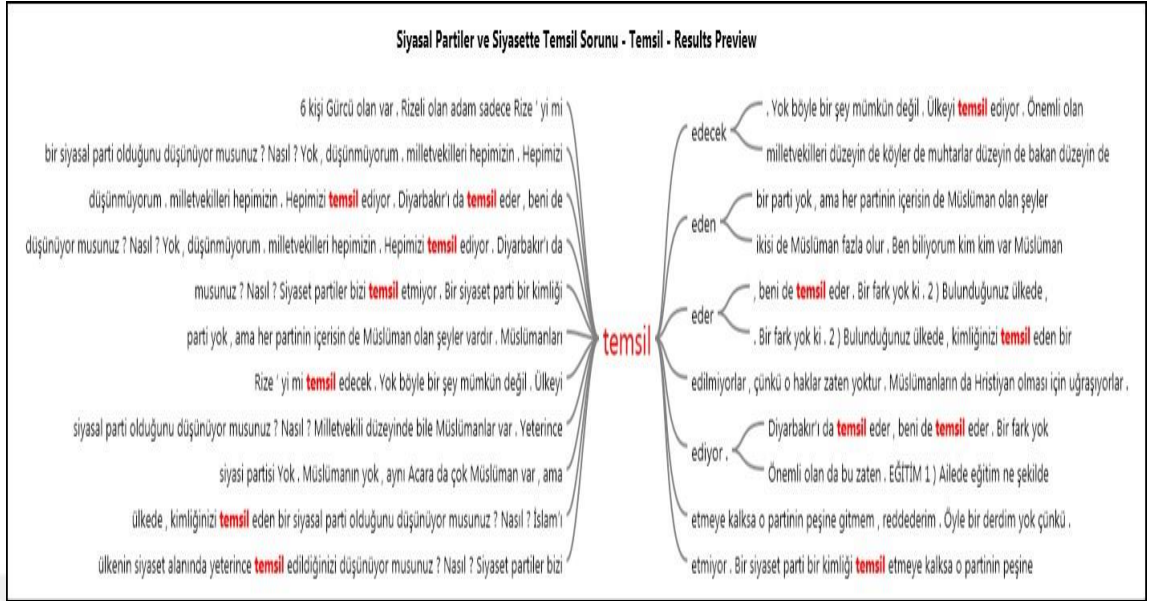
Siyasal Partiler ve Siyasette Temsil Sorunu - Temsil - Results Preview

6 kişi Gürcü olan var . Rizeli olan adam sadece Rize ' yi mi

bir siyasal parti olduğunu düşünüyor musunuz ? Nasıl ? Yok , düşünmüyorum . milletvekilleri hepimizin . Hepimizi

düşünmüyorum . milletvekilleri hepimizin . Hepimizi temsil ediyor . Diyarbakır'ı da temsil eder , beni de

düşünüyor musunuz ? Nasıl ? Yok , düşünmüyorum . milletvekilleri hepimizin . Hepimizi temsil ediyor . Diyarbakır'ı da

musunuz ? Nasıl ? Siyaset partiler bizi temsil etmiyor . Bir siyaset parti bir kimliği

parti yok , ama her partinin içerisinde de Müslüman olan şeyler vardır . Müslümanları

Rize ' yi mi temsil edecek . Yok böyle bir şey mümkün değil . Ülkeyi

siyasal parti olduğunu düşünüyor musunuz ? Nasıl ? Milletvekili düzeyinde bile Müslümanlar var . Yeterince

siyasi partisi Yok . Müslümanın yok , aynı Acara da çok Müslüman var , ama

ülkede , kimliğinizi temsil eden bir siyasal parti olduğunu düşünüyor musunuz ? Nasıl ? İslam'ı

ülkenin siyaset alanında yeterince temsil edildiğinizi düşünüyor musunuz ? Nasıl ? Siyaset partiler bizi

temsil

edecek
. Yok böyle bir şey mümkün değil . Ülkeyi temsil ediyor . Önemli olan
milletvekilleri düzeyin de köyler de muhtarlar düzeyin de bakan düzeyin de

eden
bir parti yok , ama her partinin içerisinde de Müslüman olan şeyler
ikisi de Müslüman fazla olur . Ben biliyorum kim kim var Müslüman

eder
, beni de temsil eder . Bir fark yok ki . 2 ) Bulunduğunuz ülkede ,
. Bir fark yok ki . 2 ) Bulunduğunuz ülkede , kimliğinizi temsil eden bir

edilmiyorlar , çünkü o haklar zaten yoktur . Müslümanların da Hristiyan olması için uğraşıyorlar .

ediyor .
Diyarbakır'ı da temsil eder , beni de temsil eder . Bir fark yok
Önemli olan da bu zaten . EĞİTİM 1 ) Ailede eğitim ne şekilde

etmeye kalksa o partinin peşine gitmem , reddederim . Öyle bir derdim yok çünkü .

etmiyor . Bir siyaset parti bir kimliği temsil etmeye kalksa o partinin peşine